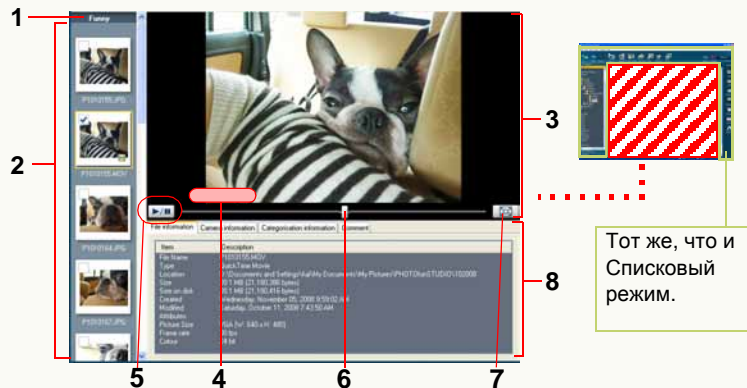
1
Funny
2
P1010155.JPG
P1010155.MOV
P1010164.JPG
P1010167.JPG
3
File information
Camera information
Categorization information
Comment
| Item | Description |
|---|---|
| File Name | P1010155.MOV |
| Type | QuickTime Movie |
| Location | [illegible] |
| Size | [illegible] |
| Size on disk | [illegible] |
| Created | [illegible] |
| Modified | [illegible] |
| Attributes | |
| Picture Size | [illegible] |
| Frame rate | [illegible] |
| Colour | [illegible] |
8
Тот же, что и Списковый режим.
5
4
6
7